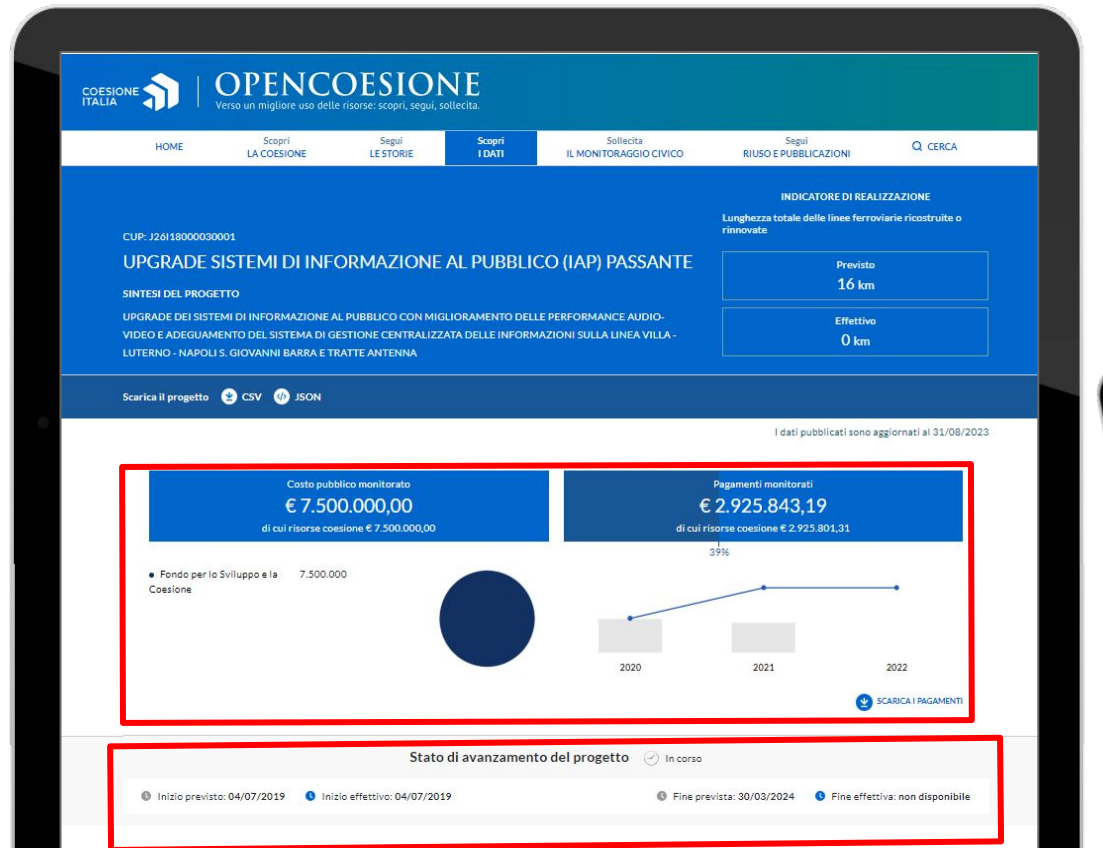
COESIONE ITALIA

OPENCOESIONE
Verso un migliore uso delle risorse: scopri, segui, sollecita.

HOME | Scopri LA COESIONE | Segui LE STORIE | Scopri I DATI | Sollecita IL MONITORAGGIO CIVICO | Segui RIUSO E PUBBLICAZIONI | CERCA

CUP: J26I18000030001

UPGRADE SISTEMI DI INFORMAZIONE AL PUBBLICO (IAP) PASSANTE

SINTESI DEL PROGETTO

UPGRADE DEI SISTEMI DI INFORMAZIONE AL PUBBLICO CON MIGLIORAMENTO DELLE PERFORMANCE AUDIO-VIDEO E ADEGUAMENTO DEL SISTEMA DI GESTIONE CENTRALIZZATA DELLE INFORMAZIONI SULLA LINEA VILLA - LUTERNO - NAPOLI S. GIOVANNI BARRA E TRATTE ANTENNA

INDICATORE DI REALIZZAZIONE

Lunghezza totale delle linee ferroviarie ricostruite o rinnovate

Previsto
16 km

Effettivo
0 km

Scarica il progetto CSV JSON

I dati pubblicati sono aggiornati al 31/08/2023

Costo pubblico monitorato
€ 7.500.000,00
di cui risorse coesione € 7.500.000,00

Pagamenti monitorati
€ 2.925.843,19
di cui risorse coesione € 2.925.801,31

39%

Fondo per lo Sviluppo e la Coesione 7.500.000

2020 2021 2022

SCARICA I PAGAMENTI

Stato di avanzamento del progetto In corso

Inizio previsto: 04/07/2019 Inizio effettivo: 04/07/2019 Fine prevista: 30/03/2024 Fine effettiva: non disponibile